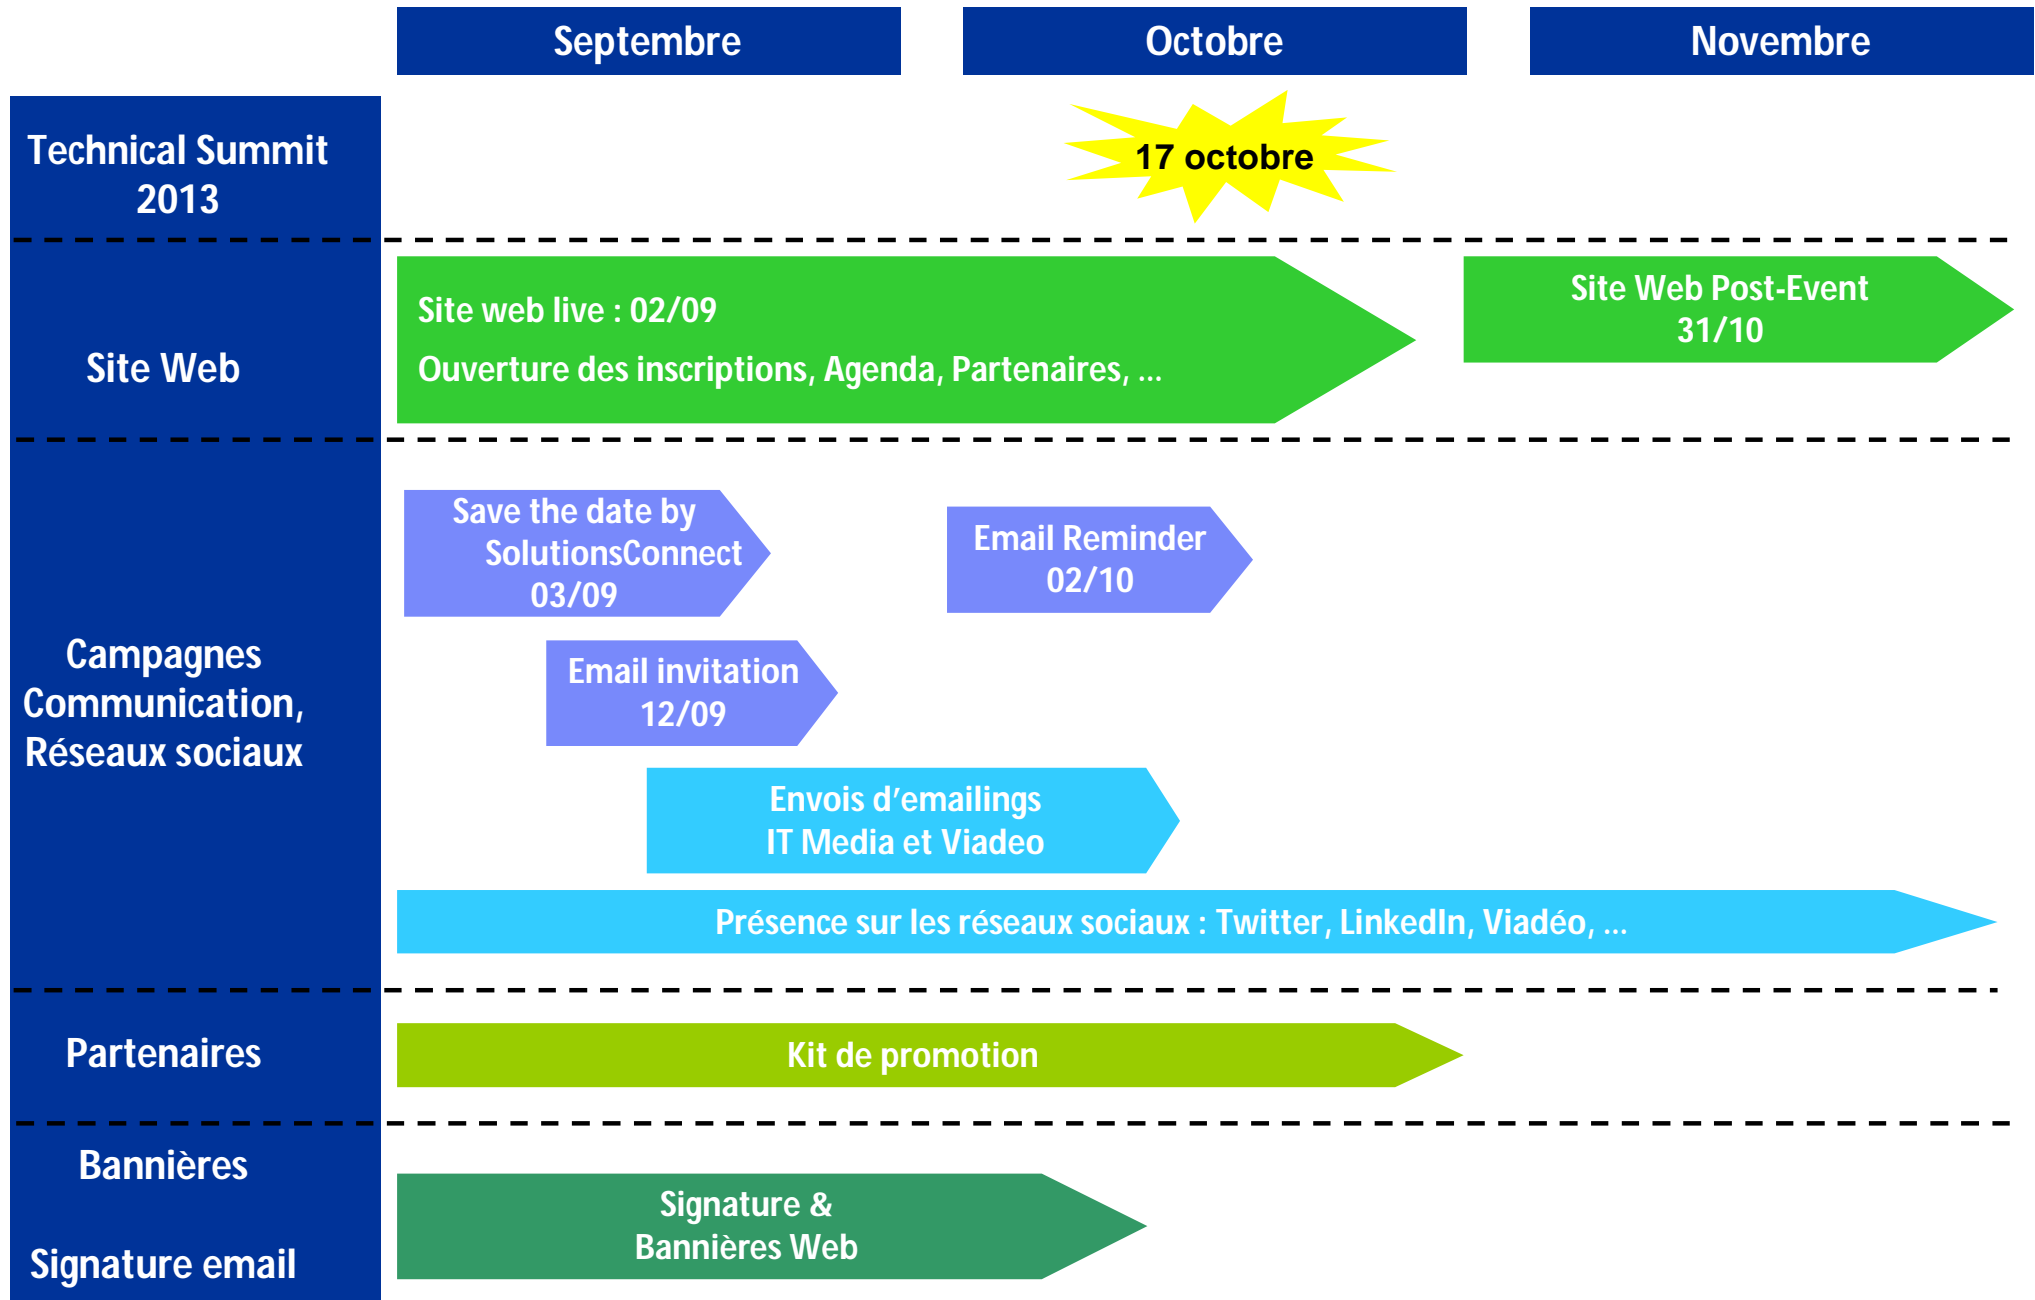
Septembre

Octobre

Novembre

Technical Summit 2013

17 octobre

Site Web

Site web live : 02/09

Ouverture des inscriptions, Agenda, Partenaires, ...

Site Web Post-Event 31/10

Campagnes Communication, Réseaux sociaux

Save the date by SolutionsConnect 03/09

Email Reminder 02/10

Email invitation 12/09

Envois d'emailings IT Media et Viadeo

Présence sur les réseaux sociaux : Twitter, LinkedIn, Viadéo, ...

Partenaires

Kit de promotion

Bannières

Signature email

Signature & Bannières Web